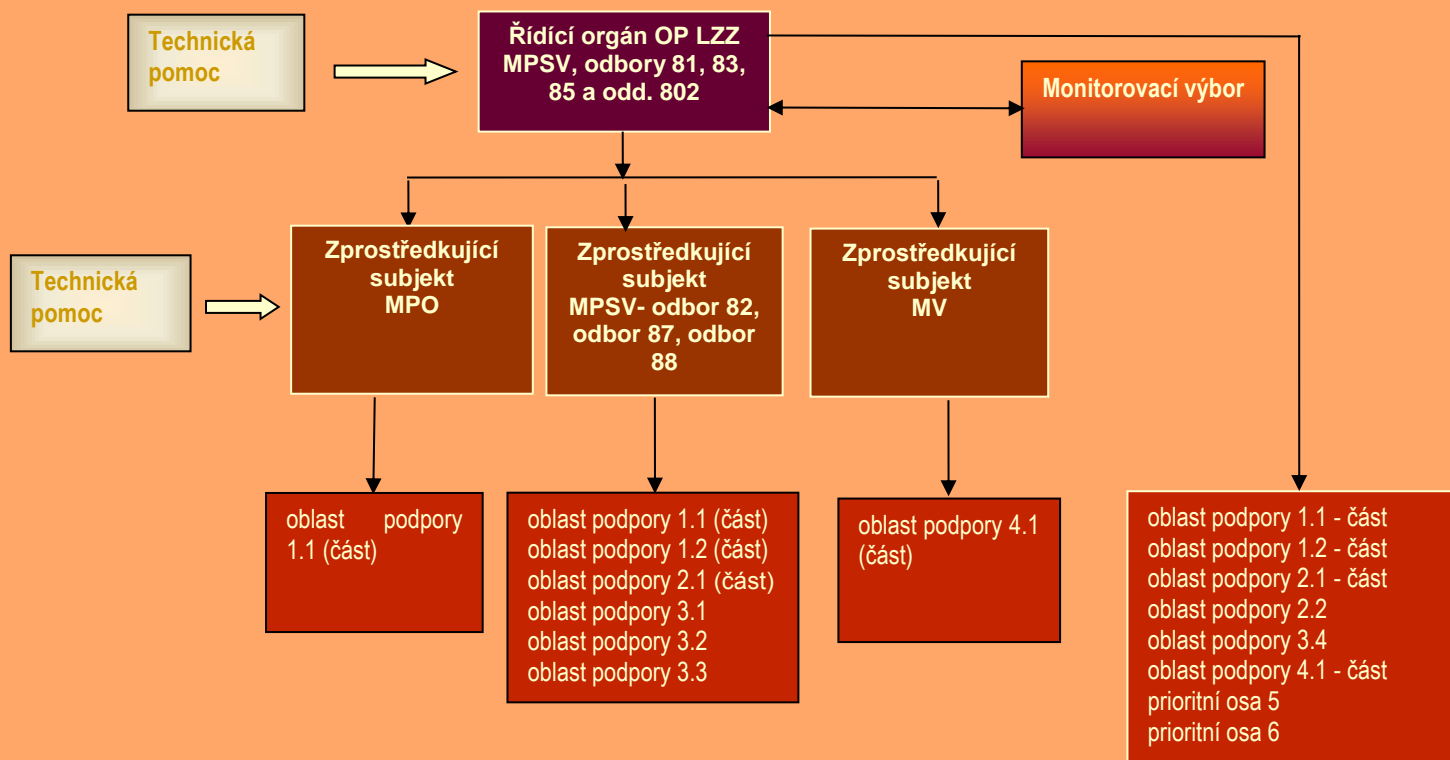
Technická pomoc

Řídící orgán OP LZZ MPSV, odbory 81, 83, 85 a odd. 802

Monitorovací výbor

Technická pomoc

Zprostředkující subjekt MPO

Zprostředkující subjekt MPSV- odbor 82, odbor 87, odbor 88

Zprostředkující subjekt MV

oblast podpory 1.1 (část)

oblast podpory 1.1 (část)
oblast podpory 1.2 (část)
oblast podpory 2.1 (část)
oblast podpory 3.1
oblast podpory 3.2
oblast podpory 3.3

oblast podpory 4.1 (část)

oblast podpory 1.1 - část
oblast podpory 1.2 - část
oblast podpory 2.1 - část
oblast podpory 2.2
oblast podpory 3.4
oblast podpory 4.1 - část
prioritní osa 5
prioritní osa 6